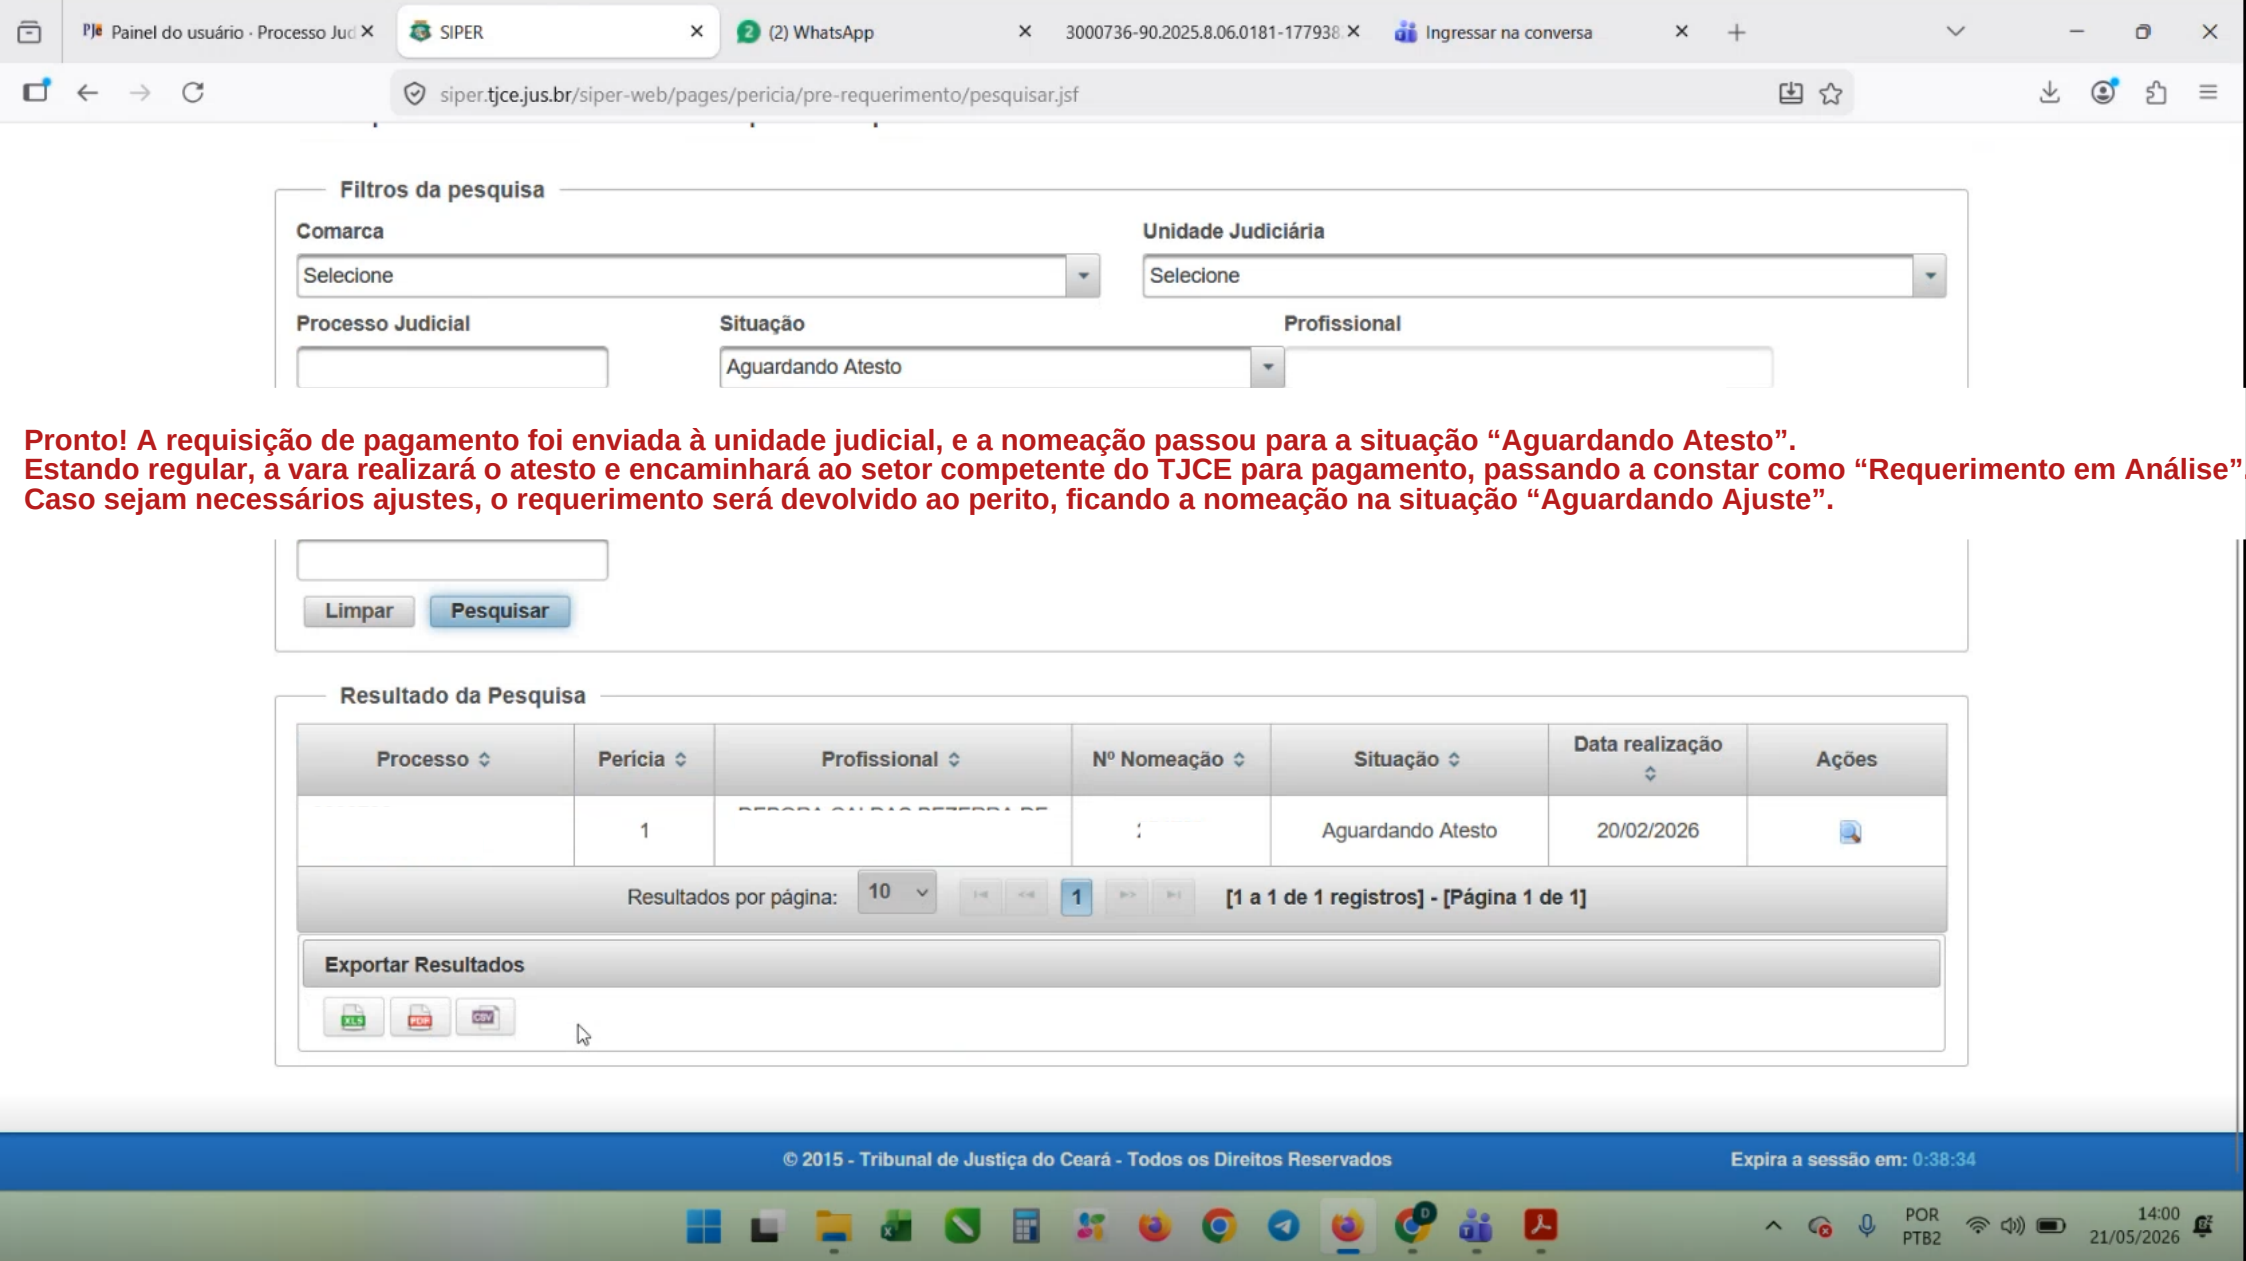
Painel do usuário · Processo Jud ×
SIPER ×
(2) WhatsApp ×
3000736-90.2025.8.06.0181-177938 ×
Ingressar na conversa ×

siper.tjce.jus.br/siper-web/pages/pericia/pre-requerimento/pesquisar.jsf

Filtros da pesquisa

Comarca
Selecione

Unidade Judiciária
Selecione

Processo Judicial

Situação
Aguardando Atesto

Profissional

Pronto! A requisição de pagamento foi enviada à unidade judicial, e a nomeação passou para a situação “Aguardando Atesto”.
Estando regular, a vara realizará o atesto e encaminhará ao setor competente do TJCE para pagamento, passando a constar como “Requerimento em Análise”.
Caso sejam necessários ajustes, o requerimento será devolvido ao perito, ficando a nomeação na situação “Aguardando Ajuste”.

Limpar Pesquisar

Resultado da Pesquisa

| Processo | Perícia | Profissional | Nº Nomeação | Situação | Data realização | Ações |
|---|---|---|---|---|---|---|
| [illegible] | 1 | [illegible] | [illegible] | Aguardando Atesto | 20/02/2026 | |

Resultados por página: 10 1 [1 a 1 de 1 registros] - [Página 1 de 1]

Exportar Resultados

© 2015 - Tribunal de Justiça do Ceará - Todos os Direitos Reservados
Expira a sessão em: 0:38:34

POR PTB2 14:00 21/05/2026